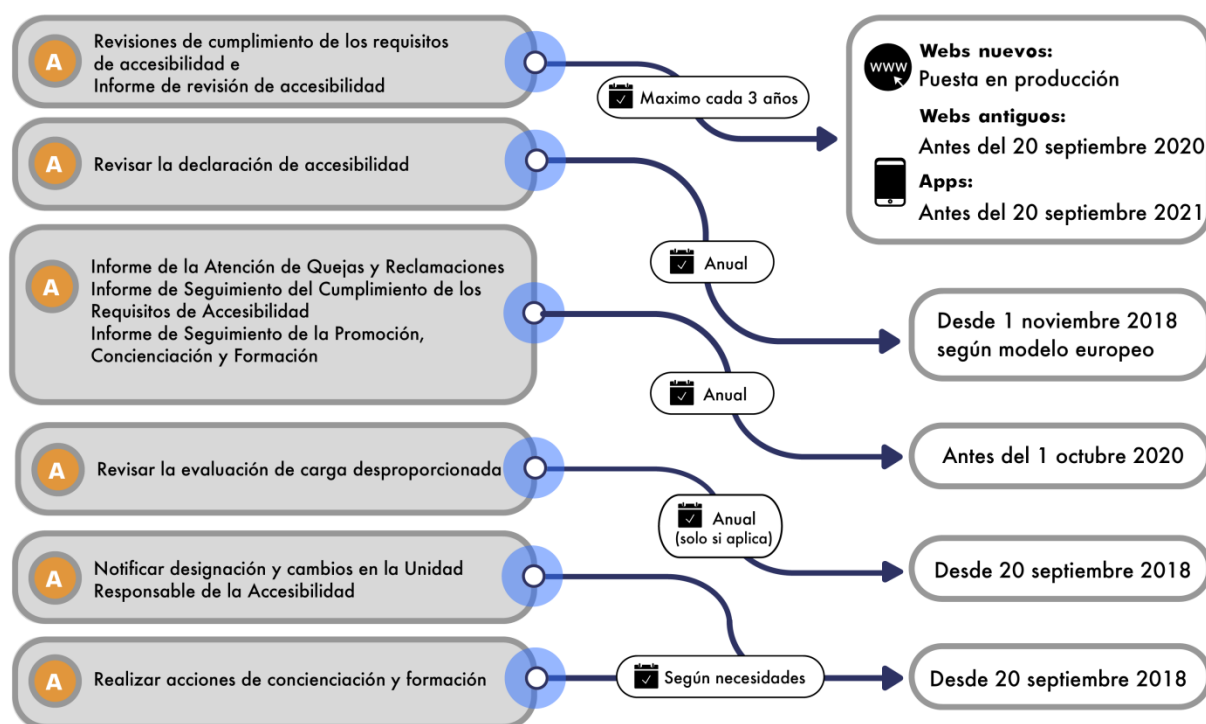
A Revisiones de cumplimiento de los requisitos de accesibilidad e Informe de revisión de accesibilidad

Maximo cada 3 años

www Webs nuevos: Puesta en producción

Webs antiguos: Antes del 20 septiembre 2020

Apps: Antes del 20 septiembre 2021

A Revisar la declaración de accesibilidad

Anual

Desde 1 noviembre 2018 según modelo europeo

A Informe de la Atención de Quejas y Reclamaciones
Informe de Seguimiento del Cumplimiento de los Requisitos de Accesibilidad
Informe de Seguimiento de la Promoción, Concienciación y Formación

Anual

Antes del 1 octubre 2020

A Revisar la evaluación de carga desproporcionada

Anual (solo si aplica)

Desde 20 septiembre 2018

A Notificar designación y cambios en la Unidad Responsable de la Accesibilidad

A Realizar acciones de concienciación y formación

Según necesidades

Desde 20 septiembre 2018